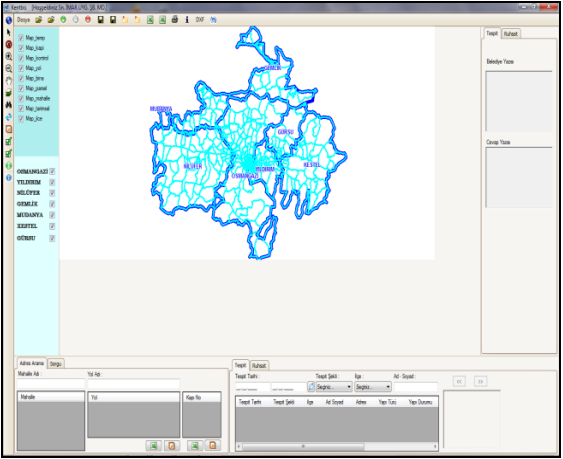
Kentbis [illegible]

Dosya

Map_tarep
Map_kapi
Map_kontrol
Map_yol
Map_bina
Map_parsel
Map_mahalle
Map_belmsel
Map_ilce

OSMANGAZİ
YILDIRIM
NİLÜFER
GEMLİK
MUDANYA
KESTEL
GÜRSU

GEMLİK
MUDANYA
GÜRSU
NİLÜFER
KESTEL
YILDIRIM
OSMANGAZİ

Tespit
Kullanıcı

Belediye Yazısı

Cevap Yazısı

Adres Arama
Sorgu
Mahalle Adı
Yol Adı
Mahalle
Yol
Kapı No

Tespit
Kullanıcı
Tespit Tarihi
Tespit Şekli
İlçe
Ad - Soyad
Seçiniz...
Seçiniz...
Tespit Tarihi
Tespit Şekli
İlçe
Ad Soyad
Adres
Yapı Türü
Yapı Durumu